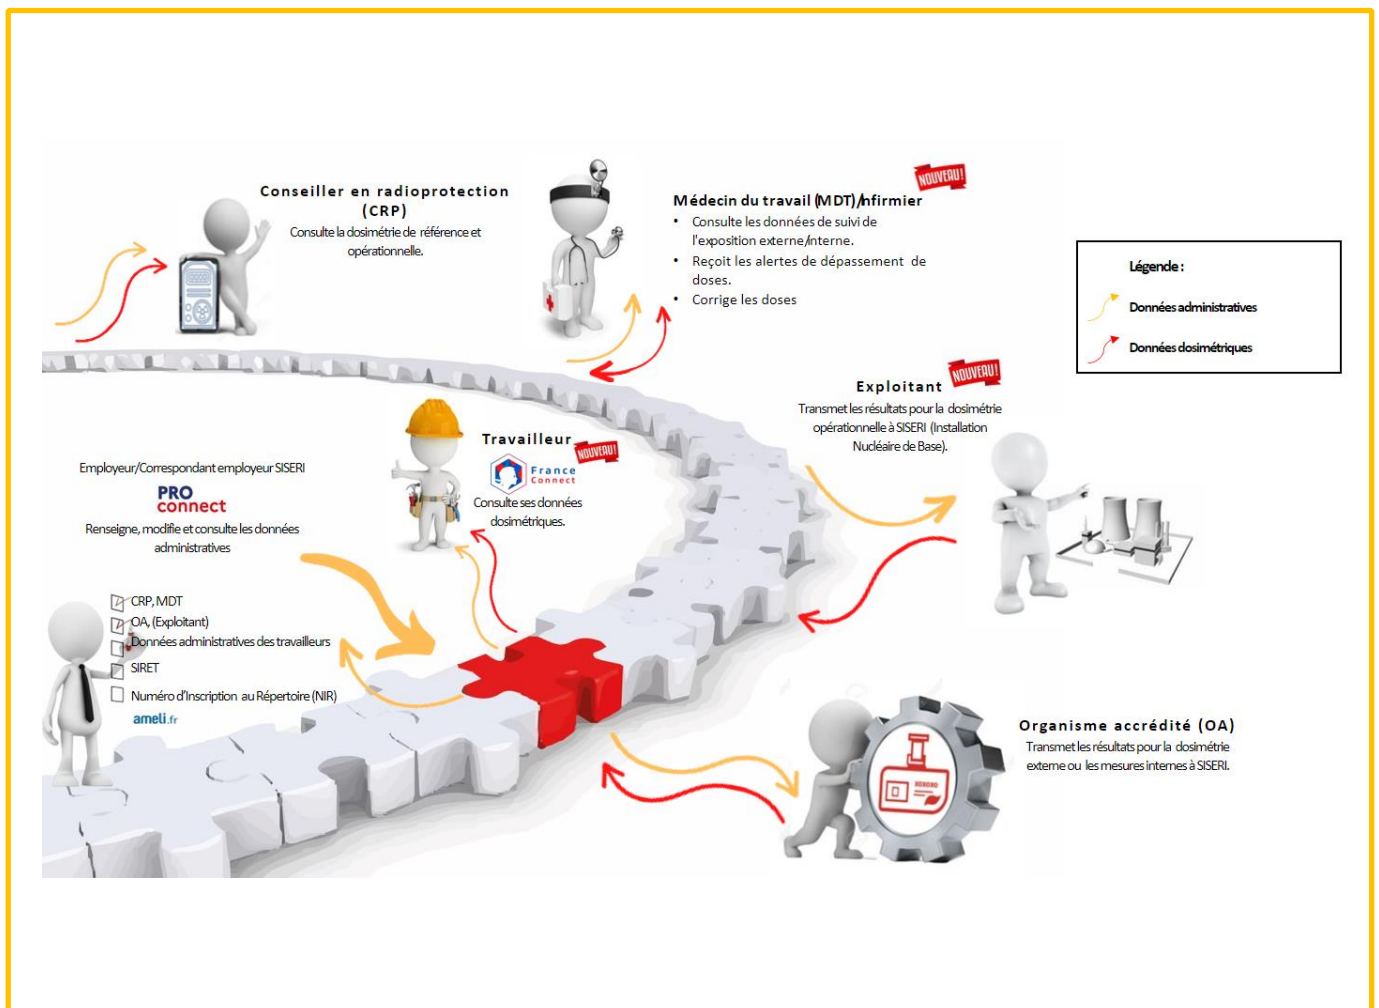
Conseiller en radioprotection (CRP)
Consulte la dosimétrie de référence et opérationnelle.

NOUVEAU !
Médecin du travail (MDT)/Infirmier
• Consulte les données de suivi de l'exposition externe/interne.
• Reçoit les alertes de dépassement de doses.
• Corrige les doses

Légende :
Données administratives
Données dosimétriques

NOUVEAU !
Exploitant
Transmet les résultats pour la dosimétrie opérationnelle à SISERI (Installation Nucléaire de Base).

Travailleur
NOUVEAU !
France Connect
Consulte ses données dosimétriques.

Employeur/Correspondant employeur SISERI
PRO connect
Renseigne, modifie et consulte les données administratives

CRP, MDT
OA, (Exploitant)
Données administratives des travailleurs
SIRET
Numéro d'Inscription au Répertoire (NIR)
ameli.fr

Organisme accrédité (OA)
Transmet les résultats pour la dosimétrie externe ou les mesures internes à SISERI.